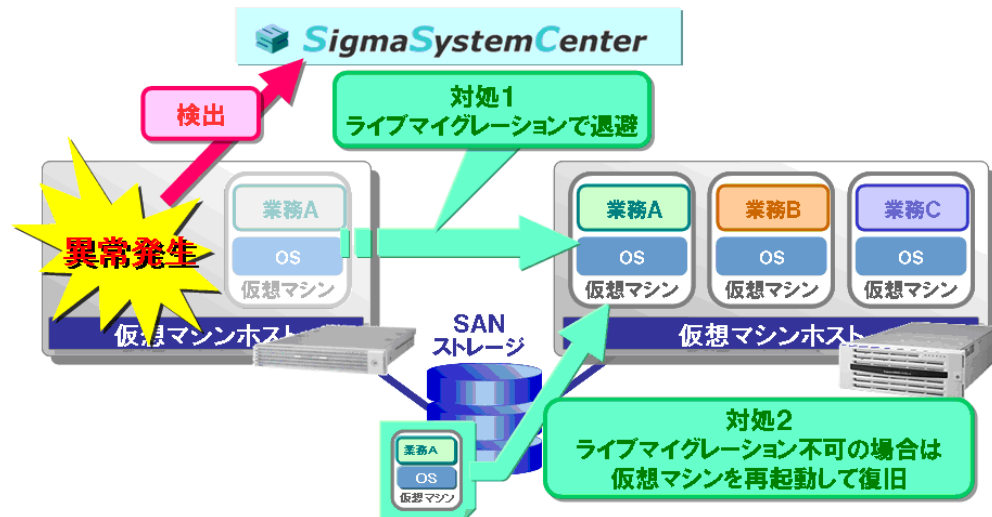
SigmaSystemCenter

検出

対処1
ライブマイグレーションで退避

異常発生

業務A
OS
仮想マシン

仮想マシンホスト

業務A
OS
仮想マシン

業務B
OS
仮想マシン

業務C
OS
仮想マシン

仮想マシンホスト

SAN
ストレージ

業務A
OS
仮想マシン

対処2
ライブマイグレーション不可の場合は
仮想マシンを再起動して復旧